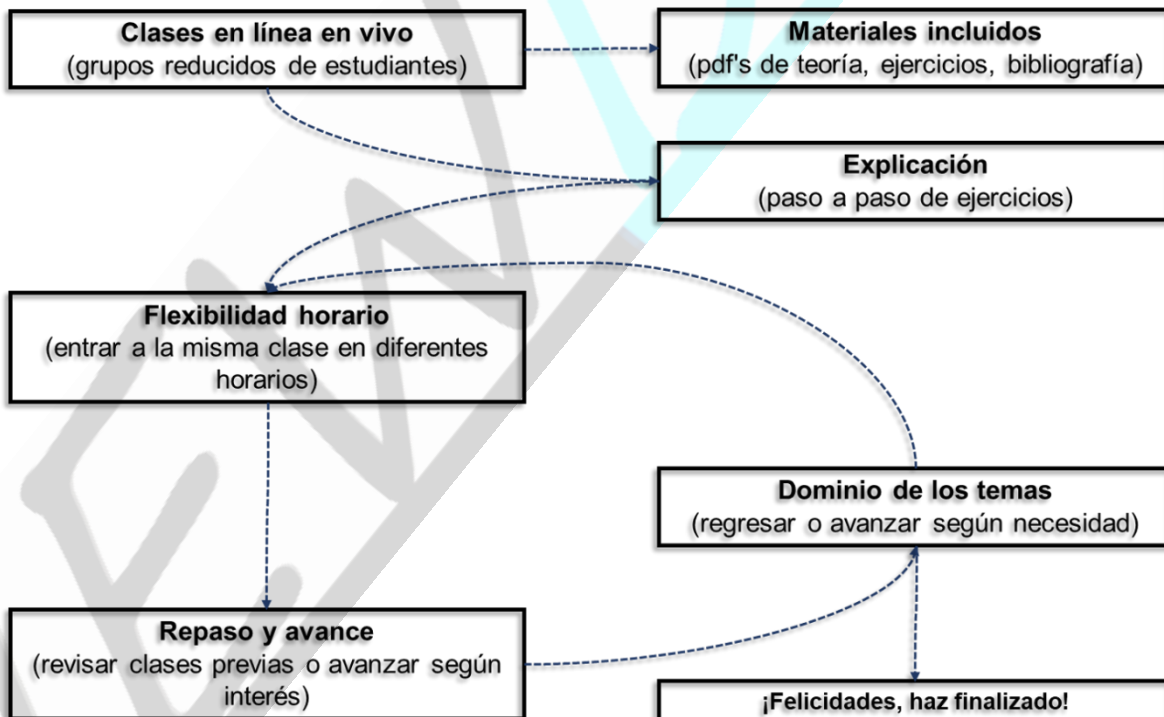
Clases en línea en vivo
(grupos reducidos de estudiantes)

Materiales incluidos
(pdf's de teoría, ejercicios, bibliografía)

Explicación
(paso a paso de ejercicios)

Flexibilidad horario
(entrar a la misma clase en diferentes horarios)

Dominio de los temas
(regresar o avanzar según necesidad)

Repaso y avance
(revisar clases previas o avanzar según interés)

¡Felicidades, haz finalizado!